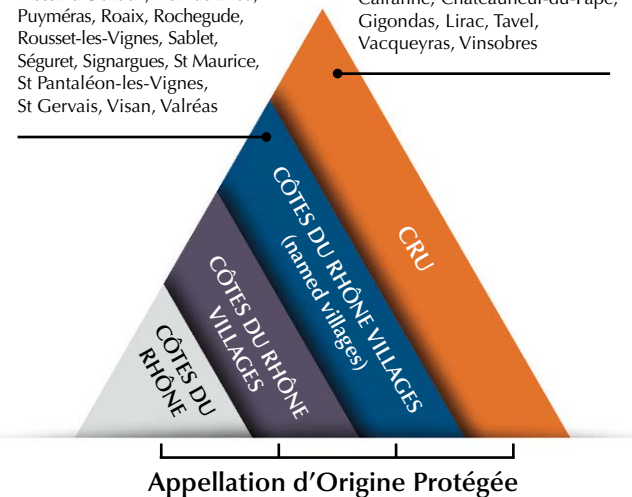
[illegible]
Puyméras, Roaix, Rochegude, Rousset-les-Vignes, Sablet, Séguret, Signargues, St Maurice, St Pantaléon-les-Vignes, St Gervais, Visan, Valréas

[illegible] Châteauneuf-du-Pape, Gigondas, Lirac, Tavel, Vacqueyras, Vinsobres

CRU

CÔTES DU RHÔNE VILLAGES (named villages)

CÔTES DU RHÔNE VILLAGES

CÔTES DU RHÔNE

Appellation d'Origine Protégée